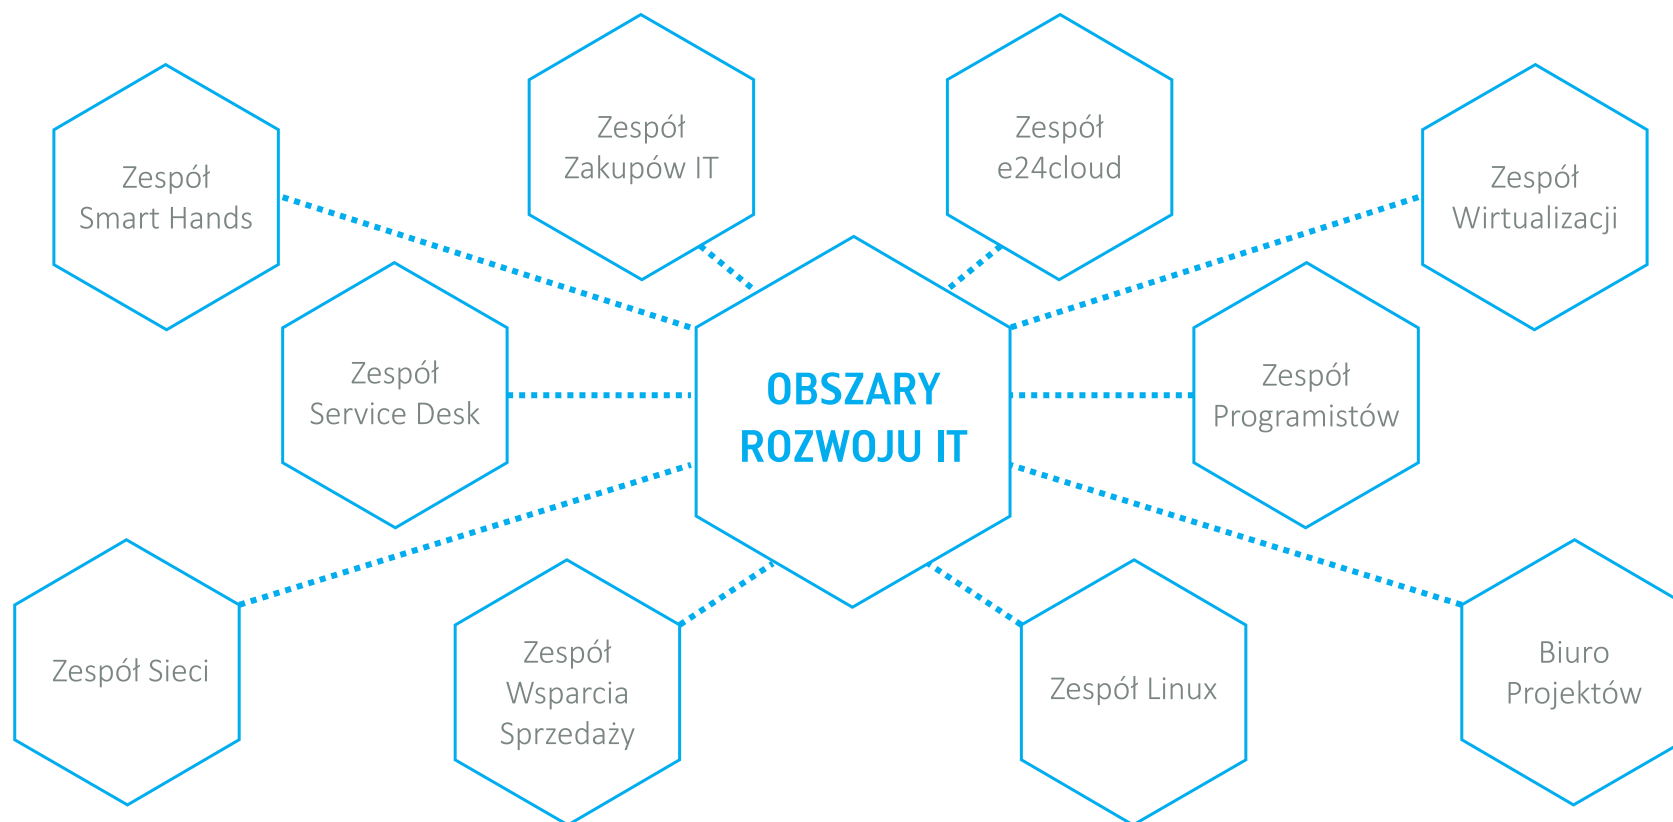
Zespół Zakupów IT

Zespół e24cloud

Zespół Smart Hands

Zespół Wirtualizacji

Zespół Service Desk

OBSZARY ROZWOJU IT

Zespół Programistów

Zespół Sieci

Zespół Wsparcia Sprzedaży

Zespół Linux

Biuro Projektów